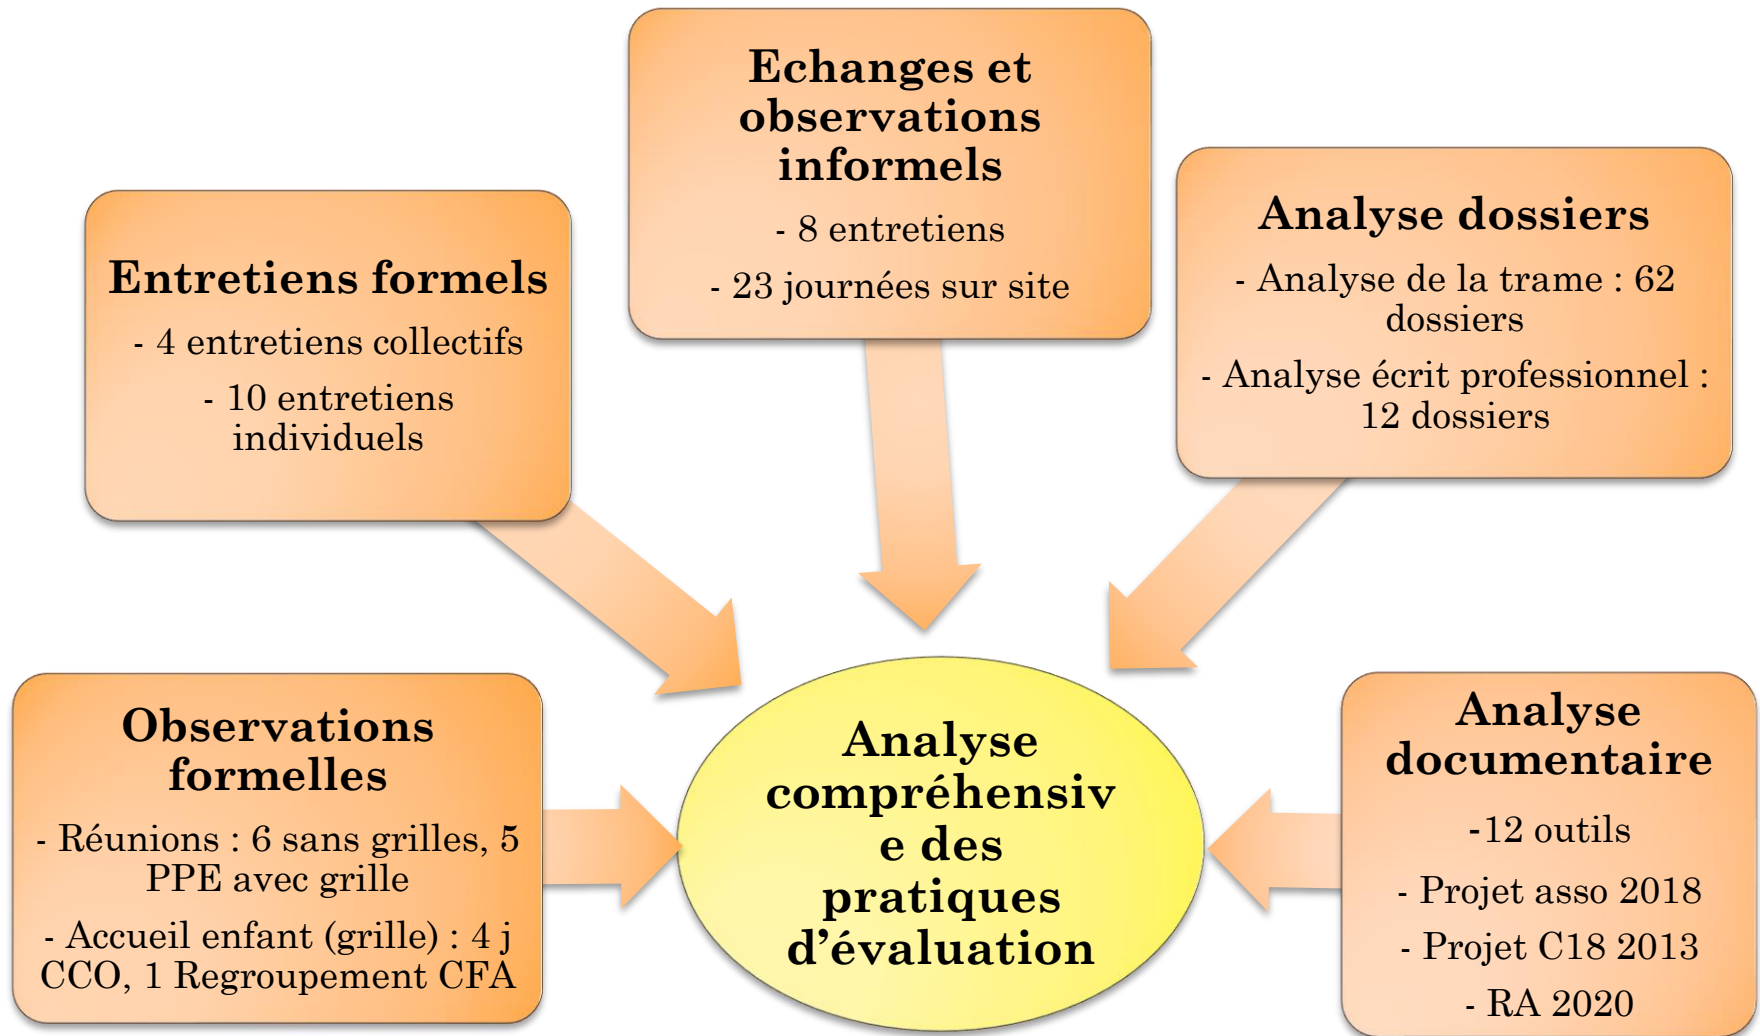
Echanges et observations informels

- 8 entretiens

- 23 journées sur site

Entretiens formels

- 4 entretiens collectifs

- 10 entretiens individuels

Analyse dossiers

- Analyse de la trame : 62 dossiers

- Analyse écrit professionnel : 12 dossiers

Observations formelles

- Réunions : 6 sans grilles, 5 PPE avec grille

- Accueil enfant (grille) : 4 j CCO, 1 Regroupement CFA

Analyse compréhensiv e des pratiques d'évaluation

Analyse documentaire

-12 outils

- Projet asso 2018

- Projet C18 2013

- RA 2020